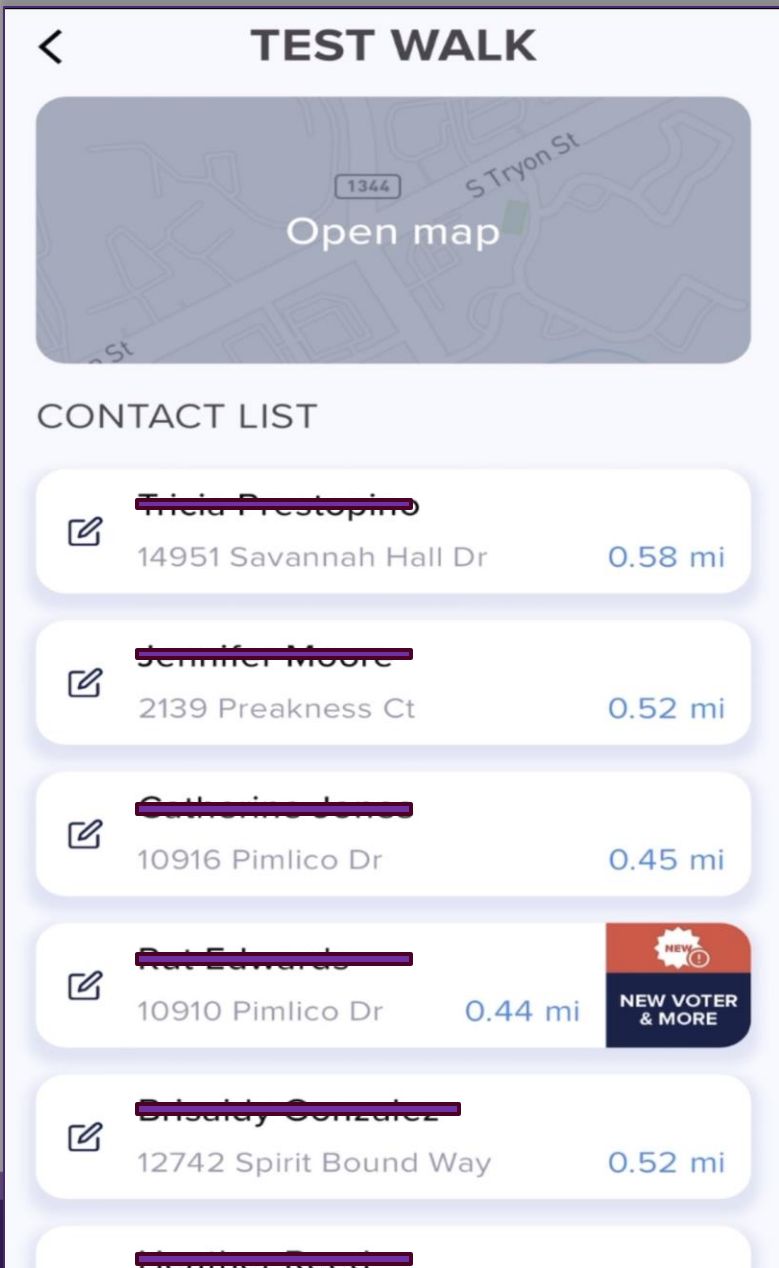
<

TEST WALK

1344

S Tryon St

Open map

n St

CONTACT LIST

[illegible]

14951 Savannah Hall Dr

0.58 mi

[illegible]

2139 Preakness Ct

0.52 mi

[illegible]

10916 Pimlico Dr

0.45 mi

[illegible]

10910 Pimlico Dr

0.44 mi

NEW

NEW VOTER & MORE

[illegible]

12742 Spirit Bound Way

0.52 mi

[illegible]